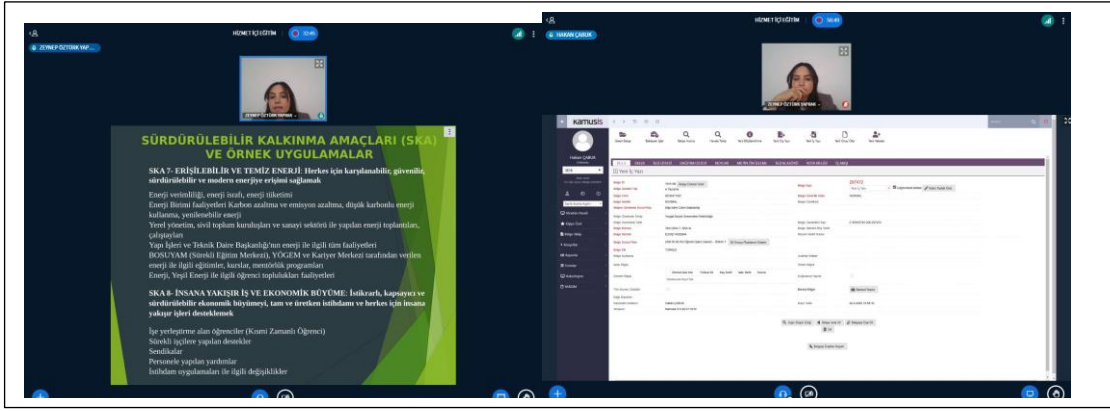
HİZMET İÇİ EĞİTİM

ZEYNEP ÖZTÜRK YAP...

ZEYNEP ÖZTÜRK YAPRAK

SÜRDÜRÜLEBİLİR KALKINMA AMAÇLARI (SKA) VE ÖRNEK UYGULAMALAR

SKA 7- ERİŞİLEBİLİR VE TEMİZ ENERJİ: Herkes için karşılanabilir, güvenilir, sürdürülebilir ve modern enerjiye erişimi sağlamak

Enerji verimliliği, enerji israfı, enerji tüketimi
Enerji Birimi faaliyetleri Karbon azaltma ve emisyon azaltma, düşük karbonlu enerji kullanma, yenilenebilir enerji
Yerel yönetim, sivil toplum kuruluşları ve sanayi sektörü ile yapılan enerji toplantıları, çalıştayları
Yapı İşleri ve Teknik Daire Başkanlığı'nın enerji ile ilgili tüm faaliyetleri
BOSUYAM (Sürekli Eğitim Merkezi), YÖGEM ve Kariyer Merkezi tarafından verilen enerji ile ilgili eğitimler, kurslar, mentörlük programları
Enerji, Yeşil Enerji ile ilgili öğrenci toplulukları faaliyetleri

SKA 8- İNSANA YAKIŞIR İŞ VE EKONOMİK BÜYÜME: İstikrarlı, kapsayıcı ve sürdürülebilir ekonomik büyümeyi, tam ve üretken istihdamı ve herkes için insana yakışır işleri desteklemek

İşe yerleştirme alan öğrenciler (Kısmi Zamanlı Öğrenci)
Sürekli işçilere yapılan destekler
Sendikalar
Personele yapılan yardımlar
İstihdam uygulamaları ile ilgili değişiklikler

HİZMET İÇİ EĞİTİM

HAKAN ÇABUK

ZEYNEP ÖZTÜRK YAPRAK

KAMUSIS

Hakan ÇABUK

Yeni İş Yazı